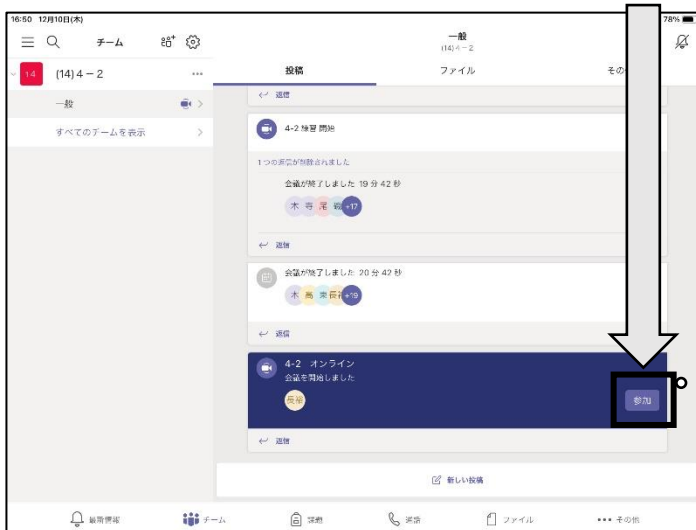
16:50 12月10日(木)

78%

チーム

14 (14) 4－2

一般

すべてのチームを表示

一般
(14) 4－2

投稿

ファイル

その

返信

4-2 練習 開始

1つの返信が削除されました

会議が終了しました 19 分 42 秒

木 寺 尾 鈴 +17

返信

会議が終了しました 20 分 42 秒

木 高 栗 佐 +19

返信

4-2 オンライン
会議を開始しました

長岸

参加

返信

新しい投稿

最新情報

チーム

課題

通話

ファイル

その他